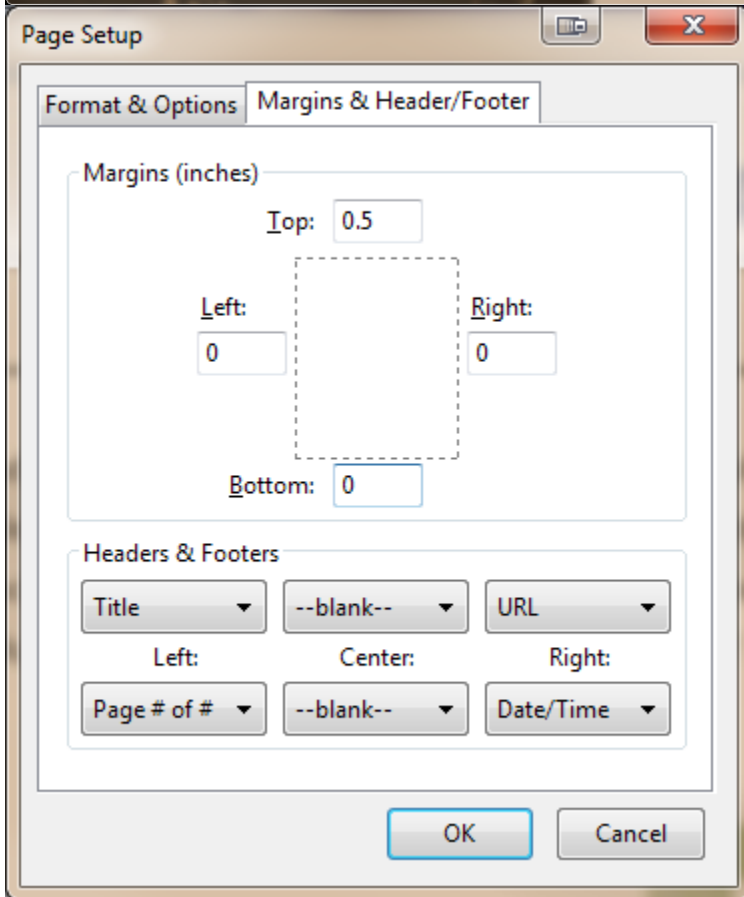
Page Setup

Format & Options
Margins & Header/Footer

Margins (inches)

Top: 0.5

Left:
0

Right:
0

Bottom: 0

Headers & Footers

| Title | --blank-- | URL |
|---|---|---|
| Left: | Center: | Right: |
| Page # of # | --blank-- | Date/Time |

OK
Cancel